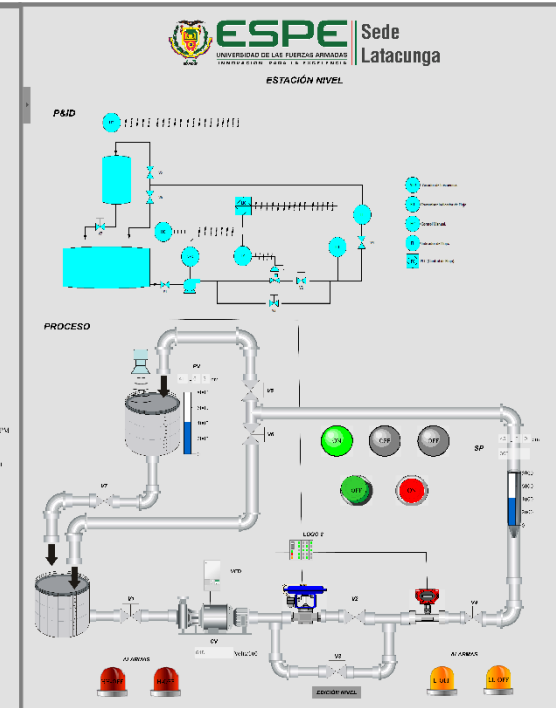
ESPE
UNIVERSIDAD DE LAS FUERZAS ARMADAS
INNOVACIÓN PARA LA EXCELENCIA
Sede Latacunga

ESTACIÓN NIVEL

P&ID

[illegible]

PROCESO

PV
V5
V6
V7
ON
STP
OFF
OFF
ON
SP
LOGO 8
VFD
V1
V2
V4
V3
CV
ALARMAS
ALARMAS
EDICIÓN NIVEL
L OFF
LL OFF